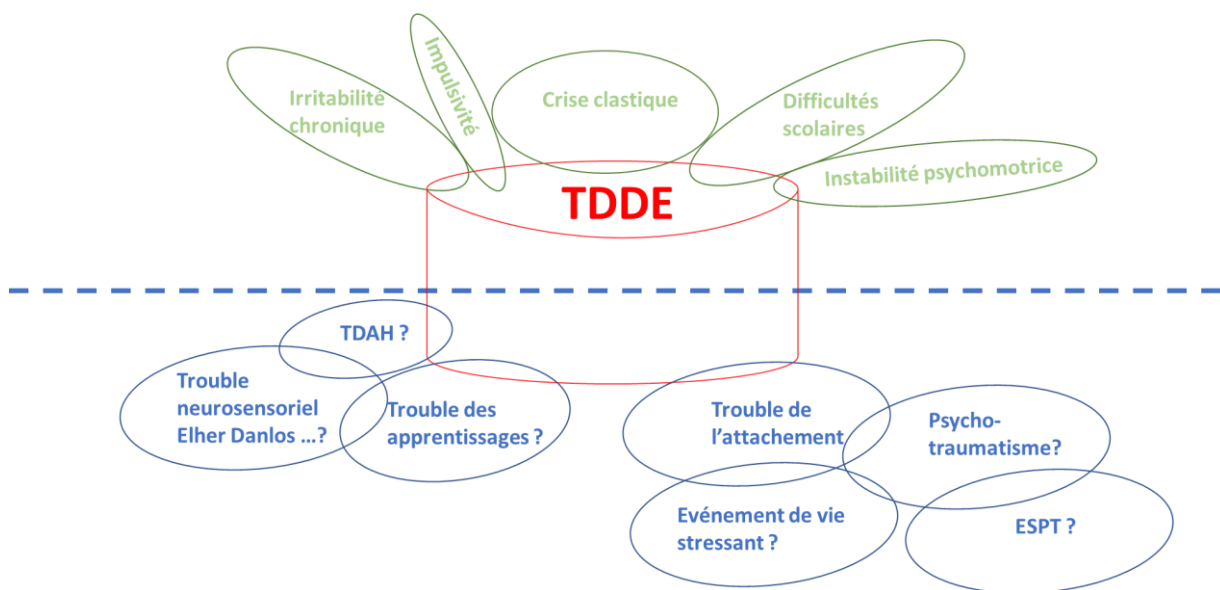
Irritabilité chronique

Impulsivité

Crise clastique

Difficultés scolaires

Instabilité psychomotrice

TDDE

TDAH ?

Trouble neurosensoriel Elher Danlos …?

Trouble des apprentissages ?

Trouble de l'attachement

Psycho-traumatisme?

Evénement de vie stressant ?

ESPT ?